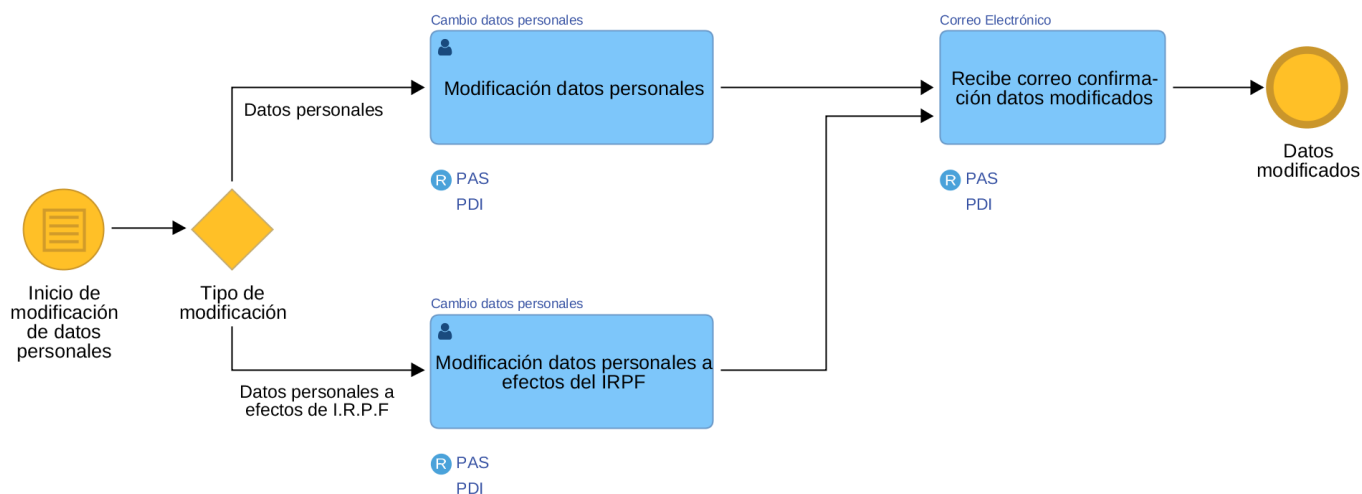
Inicio de modificación de datos personales

Tipo de modificación

Datos personales

Cambio datos personales

Modificación datos personales

R PAS
PDI

Datos personales a efectos de I.R.P.F

Cambio datos personales

Modificación datos personales a efectos del IRPF

R PAS
PDI

Correo Electrónico

Recibe correo confirmación datos modificados

R PAS
PDI

Datos modificados